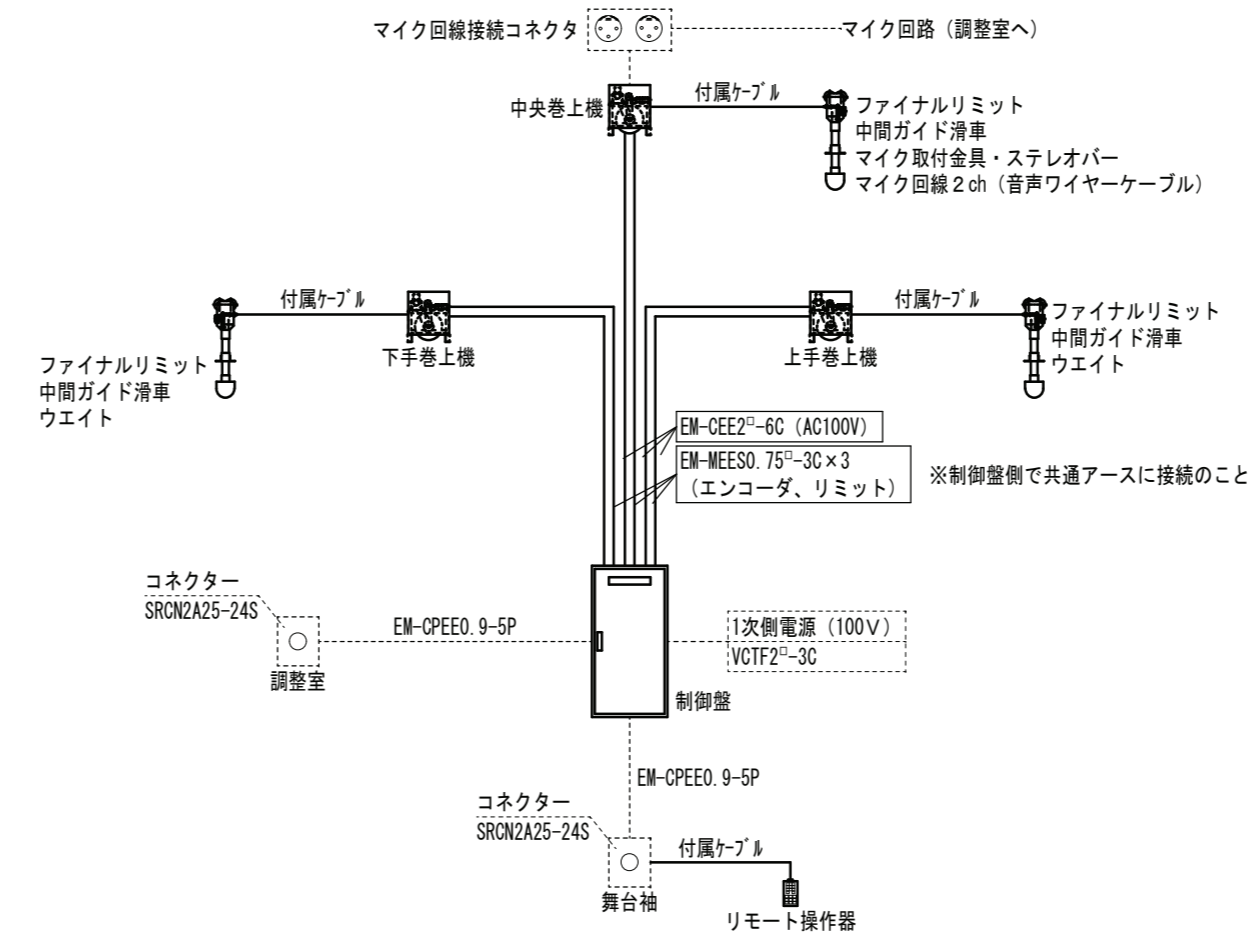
マイク回線接続コネクタ
マイク回路（調整室へ）

中央巻上機
付属ｹｰﾌﾞﾙ
ファイナルリミット
中間ガイド滑車
マイク取付金具・ステレオバー
マイク回線２ch（音声ワイヤーケーブル）

付属ｹｰﾌﾞﾙ
ファイナルリミット
中間ガイド滑車
ウエイト
下手巻上機

上手巻上機
付属ｹｰﾌﾞﾙ
ファイナルリミット
中間ガイド滑車
ウエイト

EM-CEE2$^{\square}$-6C（AC100V）
EM-MEES0.75$^{\square}$-3C×3
（エンコーダ、リミット）

※制御盤側で共通アースに接続のこと

コネクター
SRCN2A25-24S
調整室
EM-CPEE0.9-5P

1次側電源（100V）
VCTF2$^{\square}$-3C
制御盤

EM-CPEE0.9-5P
コネクター
SRCN2A25-24S
舞台袖
付属ｹｰﾌﾞﾙ
リモート操作器